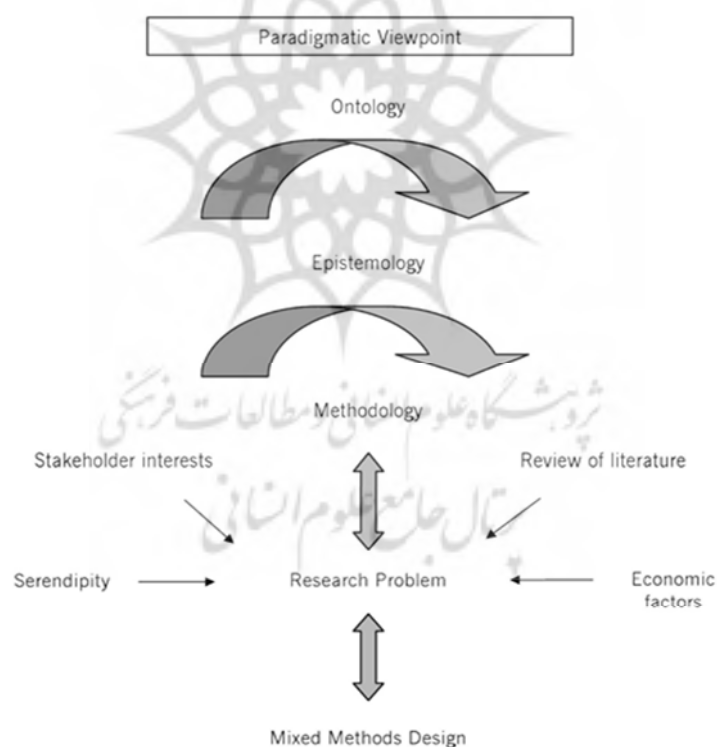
Paradigmatic Viewpoint

Ontology

Epistemology

Methodology

Stakeholder interests

Review of literature

Serendipity

Research Problem

Economic factors

Mixed Methods Design

پژوهشگاه علوم انسانی و مطالعات فرهنگی
پرتال جامع علوم انسانی